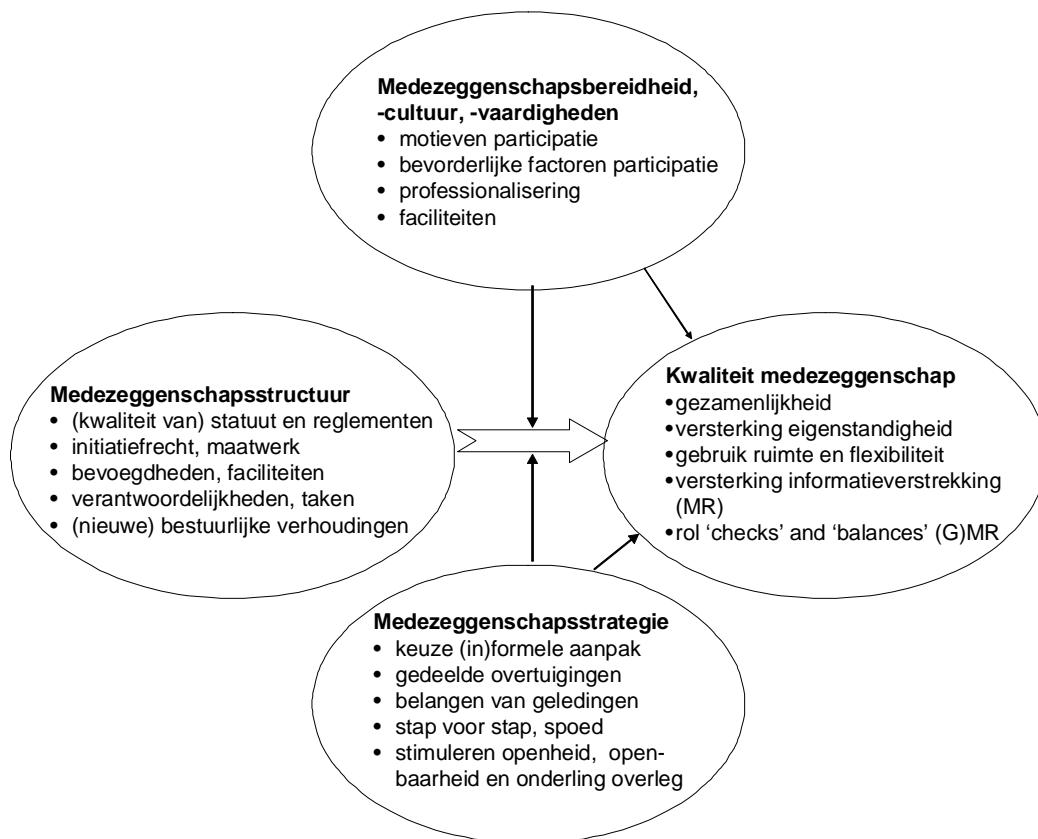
Medezeggenschapsbereidheid, -cultuur, -vaardigheden
• motieven participatie
• bevorderlijke factoren participatie
• professionalisering
• faciliteiten

Medezeggenschapsstructuur
• (kwaliteit van) statuut en reglementen
• initiatiefrecht, maatwerk
• bevoegdheden, faciliteiten
• verantwoordelijkheden, taken
• (nieuwe) bestuurlijke verhoudingen

Kwaliteit medezeggenschap
• gezamenlijkheid
• versterking eigenstandigheid
• gebruik ruimte en flexibiliteit
• versterking informatieverstrekking (MR)
• rol 'checks' and 'balances' (G)MR

Medezeggenschapsstrategie
• keuze (in)formele aanpak
• gedeelde overtuigingen
• belangen van geledingen
• stap voor stap, spoed
• stimuleren openheid, openbaarheid en onderling overleg